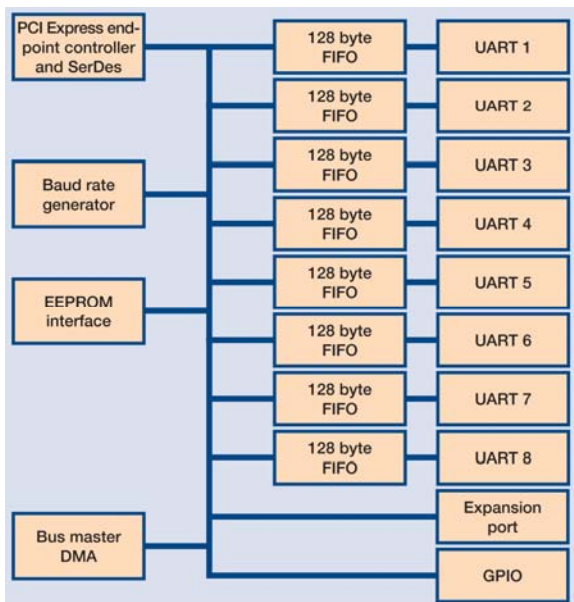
PCI Express endpoint controller and SerDes

Baud rate generator

EEPROM interface

Bus master DMA

128 byte FIFO

UART 1

128 byte FIFO

UART 2

128 byte FIFO

UART 3

128 byte FIFO

UART 4

128 byte FIFO

UART 5

128 byte FIFO

UART 6

128 byte FIFO

UART 7

128 byte FIFO

UART 8

Expansion port

GPIO